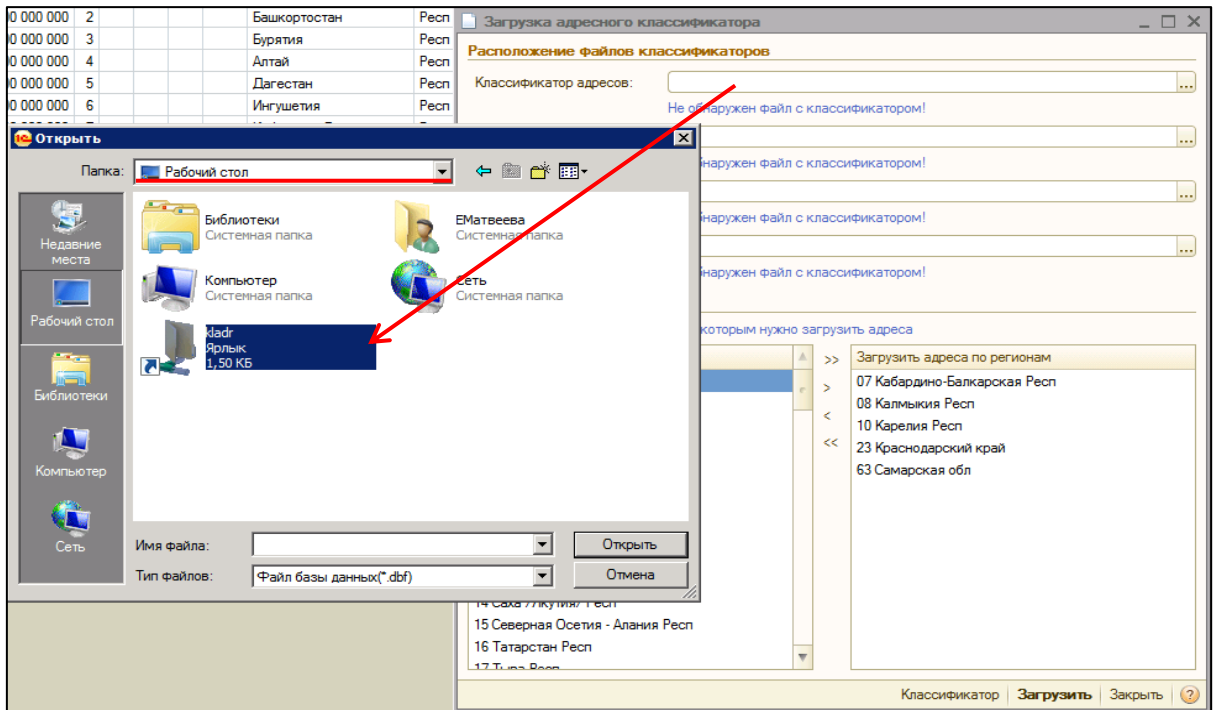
| 0 000 000 | 2 | Башкортостан | Респ |
|---|---|---|---|
| 0 000 000 | 3 | Бурятия | Респ |
| 0 000 000 | 4 | Алтай | Респ |
| 0 000 000 | 5 | Дагестан | Респ |
| 0 000 000 | 6 | Ингушетия | Респ |

Загрузка адресного классификатора

Расположение файлов классификаторов

Классификатор адресов:

Не обнаружен файл с классификатором!

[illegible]наружен файл с классификатором!

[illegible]наружен файл с классификатором!

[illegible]наружен файл с классификатором!

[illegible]которым нужно загрузить адреса

>>
>
<
<<

Загрузить адреса по регионам
07 Кабардино-Балкарская Респ
08 Калмыкия Респ
10 Карелия Респ
23 Краснодарский край
63 Самарская обл

14 Саха /Якутия/ Респ
15 Северная Осетия - Алания Респ
16 Татарстан Респ
17 Тыва Респ

Классификатор | Загрузить | Закрыть | ?

Открыть

Папка: Рабочий стол

Недавние места
Рабочий стол
Библиотеки
Компьютер
Сеть

Библиотеки
Системная папка

ЕМатвеева
Системная папка

Компьютер
Системная папка

Сеть
Системная папка

kladr
Ярлык
1,50 КБ

Имя файла:
Тип файлов: Файл базы данных(*.dbf)

Открыть
Отмена